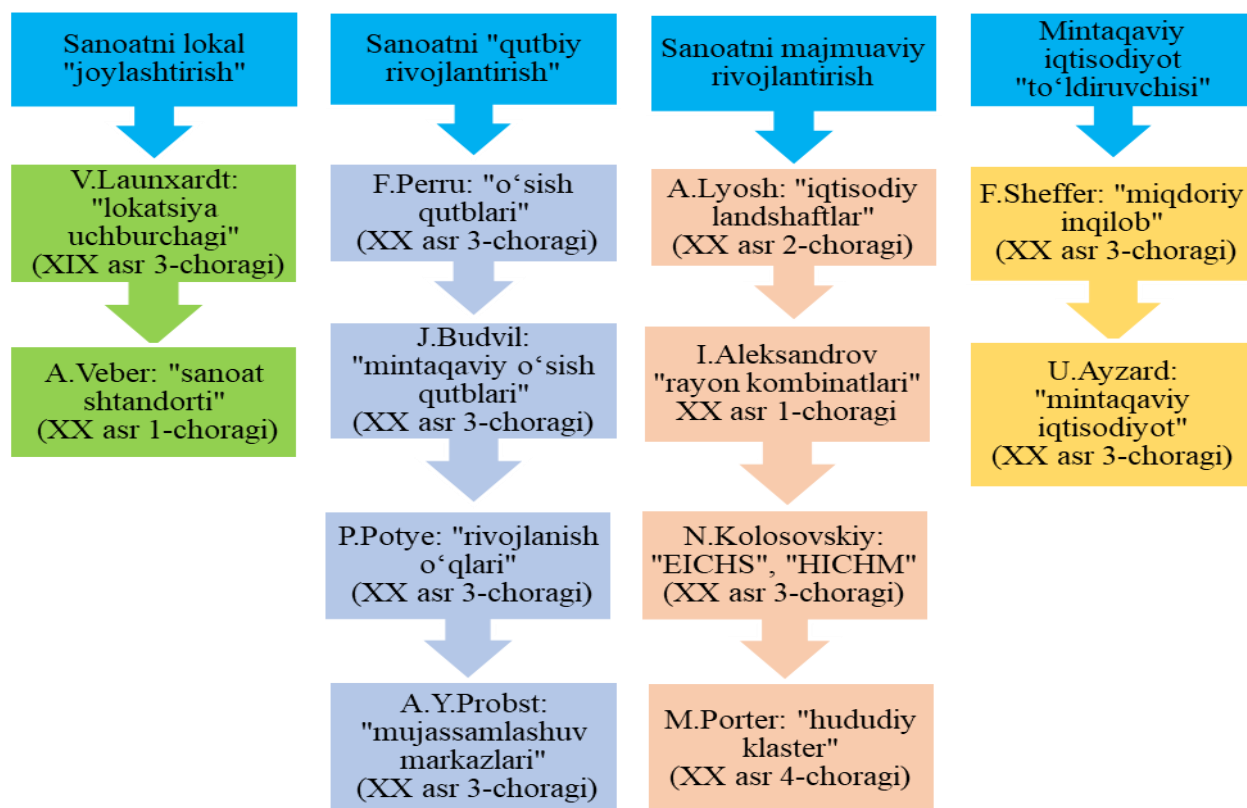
Sanoatni lokal "joylashtirish"

V.Launxardt: "lokatsiya uchburchagi" (XIX asr 3-choragi)

A.Veber: "sanoat shtandorti" (XX asr 1-choragi)

Sanoatni "qutbiy rivojlantirish"

F.Perru: "o‘sish qutblari" (XX asr 3-choragi)

J.Budvil: "mintaqaviy o‘sish qutblari" (XX asr 3-choragi)

P.Potye: "rivojlanish o‘qlari" (XX asr 3-choragi)

A.Y.Probst: "mujassamlashuv markazlari" (XX asr 3-choragi)

Sanoatni majmuaviy rivojlantirish

A.Lyosh: "iqtisodiy landshaftlar" (XX asr 2-choragi)

I.Aleksandrov "rayon kombinatlari" XX asr 1-choragi

N.Kolosovskiy: "EICHS", "HICHM" (XX asr 3-choragi)

M.Porter: "hududiy klaster" (XX asr 4-choragi)

Mintaqaviy iqtisodiyot "to‘ldiruvchisi"

F.Sheffer: "miqdoriy inqilob" (XX asr 3-choragi)

U.Ayzard: "mintaqaviy iqtisodiyot" (XX asr 3-choragi)